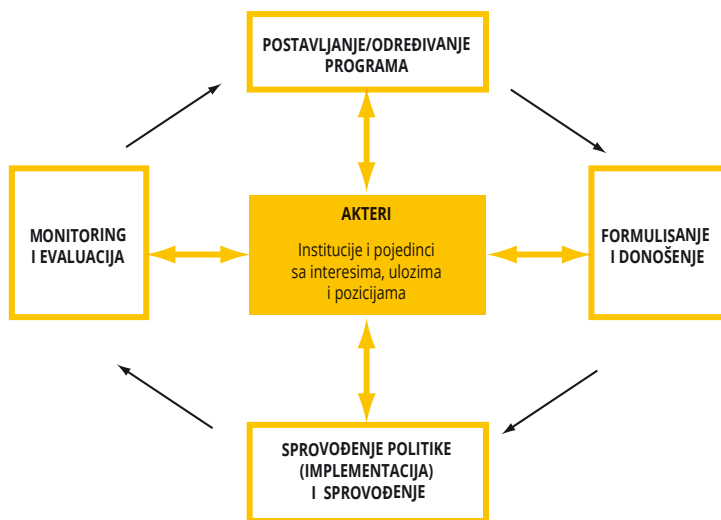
POSTAVLJANJE/ODREĐIVANJE PROGRAMA

MONITORING I EVALUACIJA

AKTERI

Institucije i pojedinci sa interesima, ulozima i pozicijama

FORMULISANJE I DONOŠENJE

SPROVOĐENJE POLITIKE (IMPLEMENTACIJA) I SPROVOĐENJE